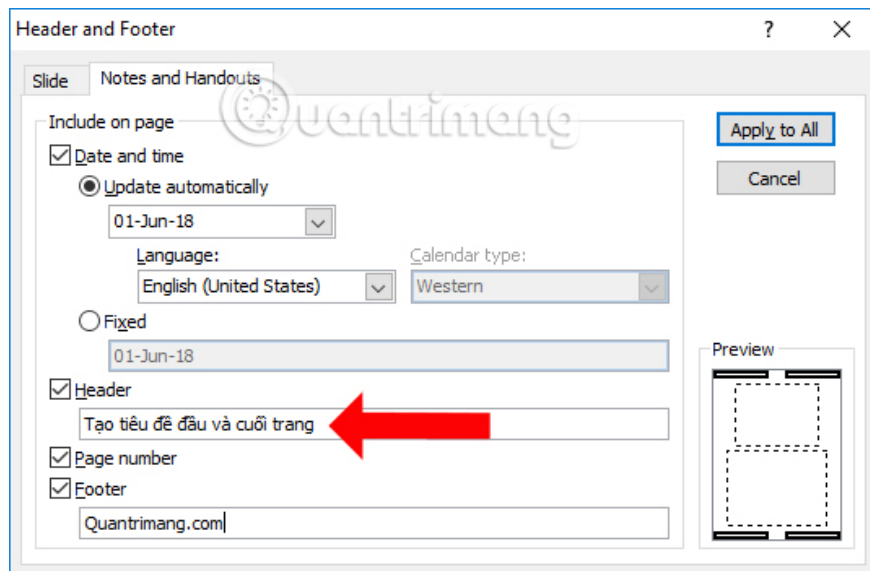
Header and Footer
?
×
Slide
Notes and Handouts
Quantrimang
Include on page
Date and time
Update automatically
01-Jun-18
Language:
English (United States)
Calendar type:
Western
Fixed
01-Jun-18
Header
Tạo tiêu đề đầu và cuối trang
Page number
Footer
Quantrimang.com
Apply to All
Cancel
Preview